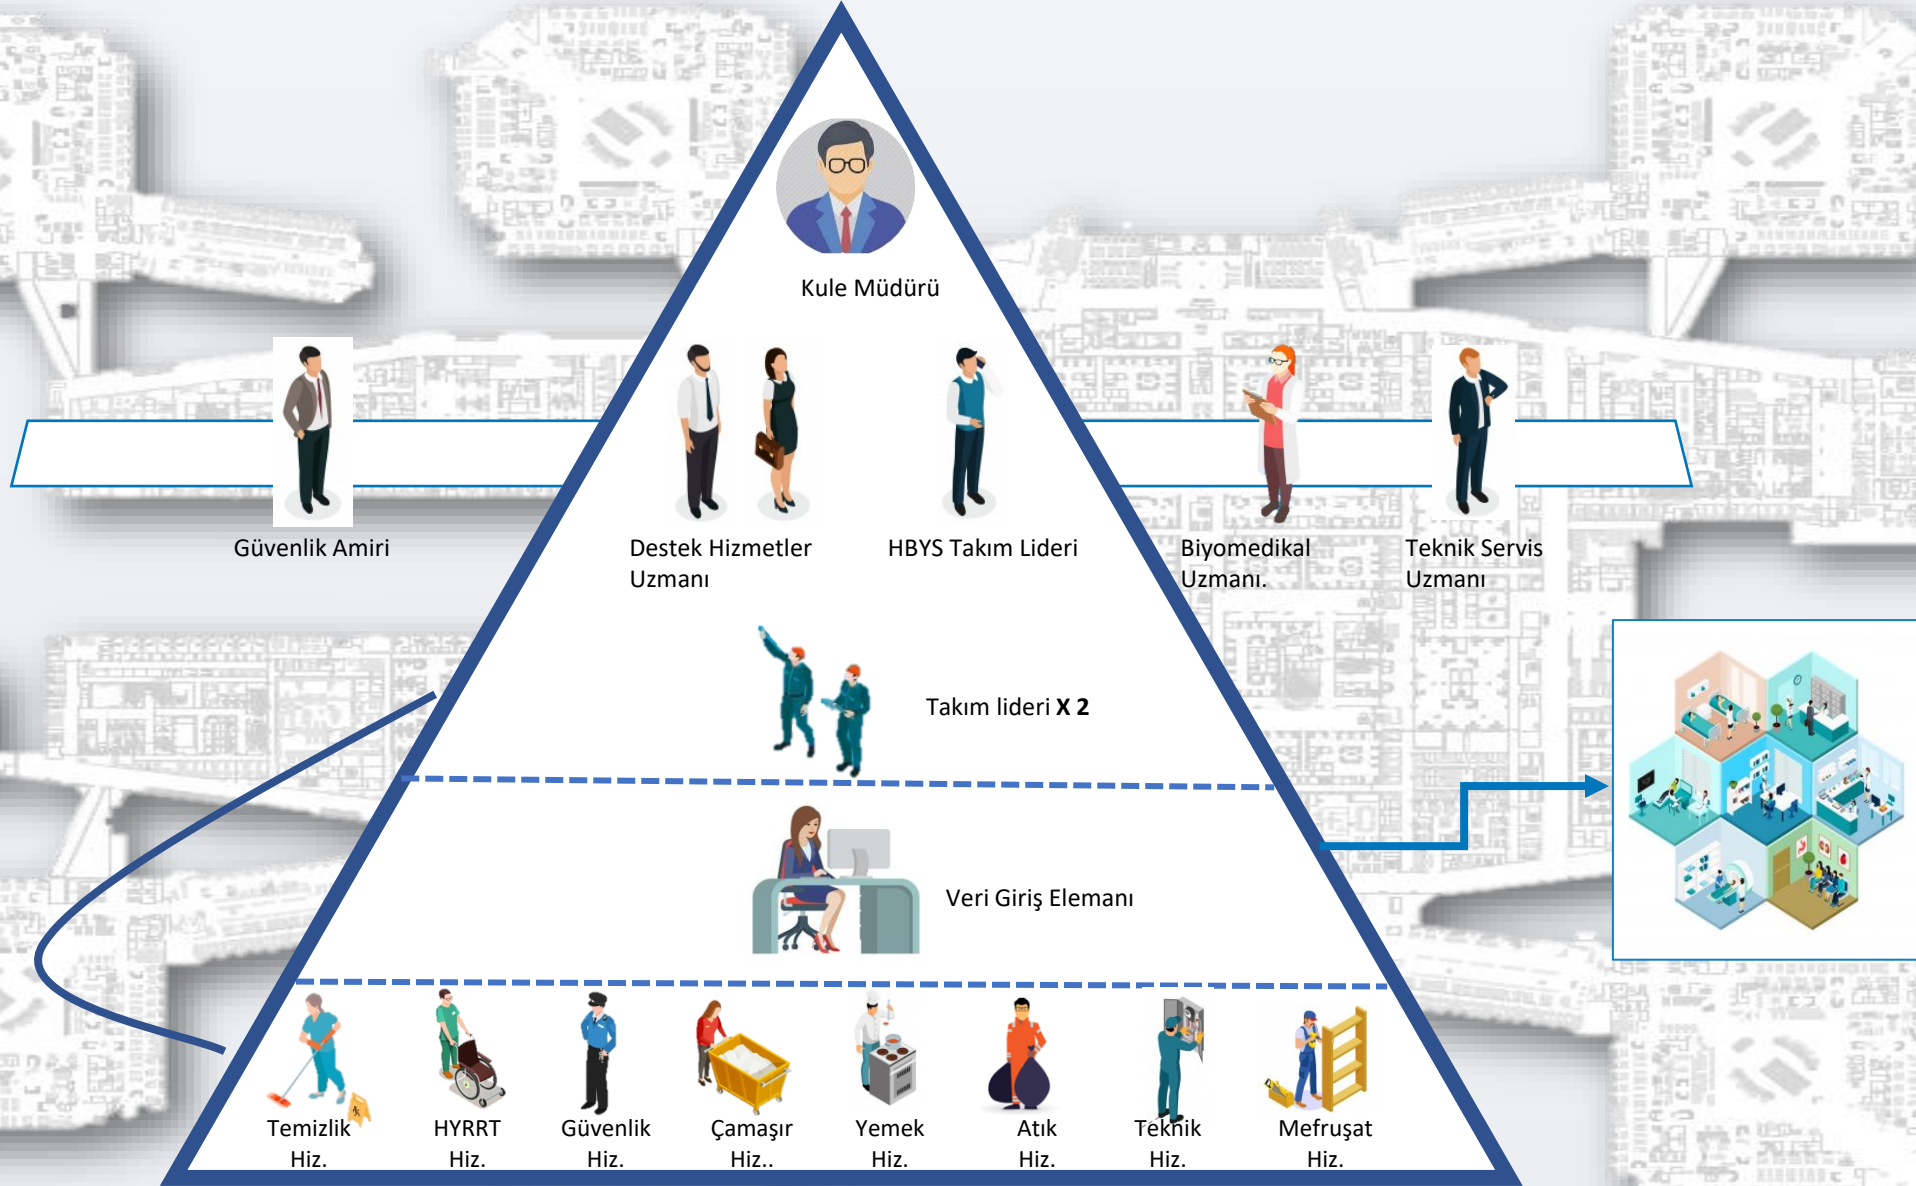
Kule Müdürü

Güvenlik Amiri

Destek Hizmetler Uzmanı

HBYS Takım Lideri

Biyomedikal Uzmanı.

Teknik Servis Uzmanı

Takım lideri **X 2**

Veri Giriş Elemanı

Temizlik Hiz.

HYRRT Hiz.

Güvenlik Hiz.

Çamaşır Hiz..

Yemek Hiz.

Atık Hiz.

Teknik Hiz.

Mefruşat Hiz.